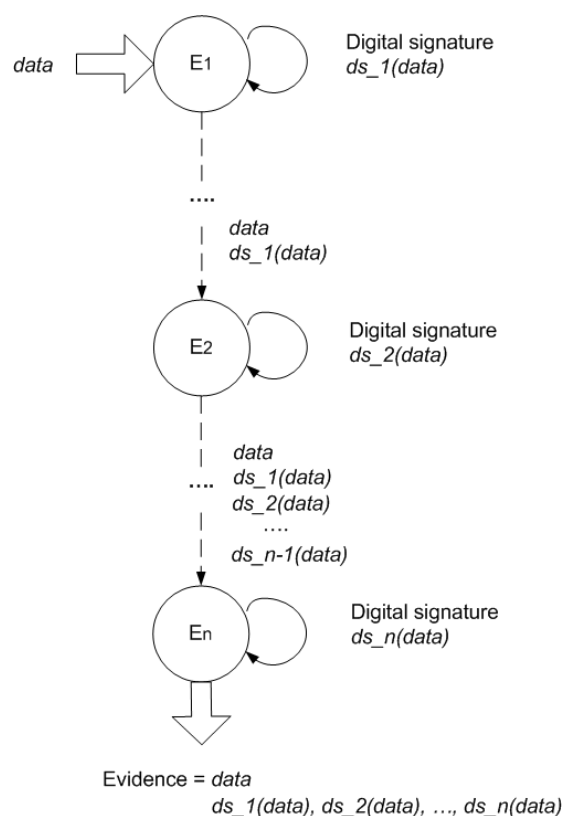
data

E1

Digital signature
ds_1(data)

....

data
ds_1(data)

E2

Digital signature
ds_2(data)

....

data
ds_1(data)
ds_2(data)
....
ds_n-1(data)

En

Digital signature
ds_n(data)

Evidence = data
ds_1(data), ds_2(data), ..., ds_n(data)